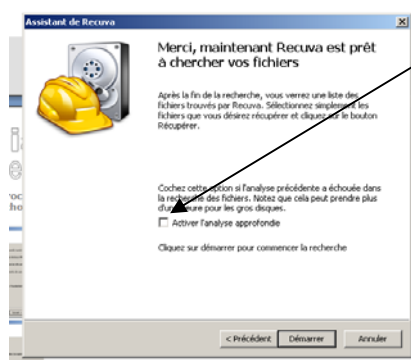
Assistant de Recuva

Merci, maintenant Recuva est prêt à chercher vos fichiers

Après la fin de la recherche, vous verrez une liste des fichiers trouvés par Recuva. Sélectionnez simplement les fichiers que vous désirez récupérer et cliquez sur le bouton Récupérer.

Cochez cette option si l'analyse précédente a échouée dans la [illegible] des fichiers. Notez que cela peut prendre plus d'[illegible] pour les gros disques.

Activer l'analyse approfondie

Cliquez sur démarrer pour commencer la recherche

< Précédent

Démarrer

Annuler